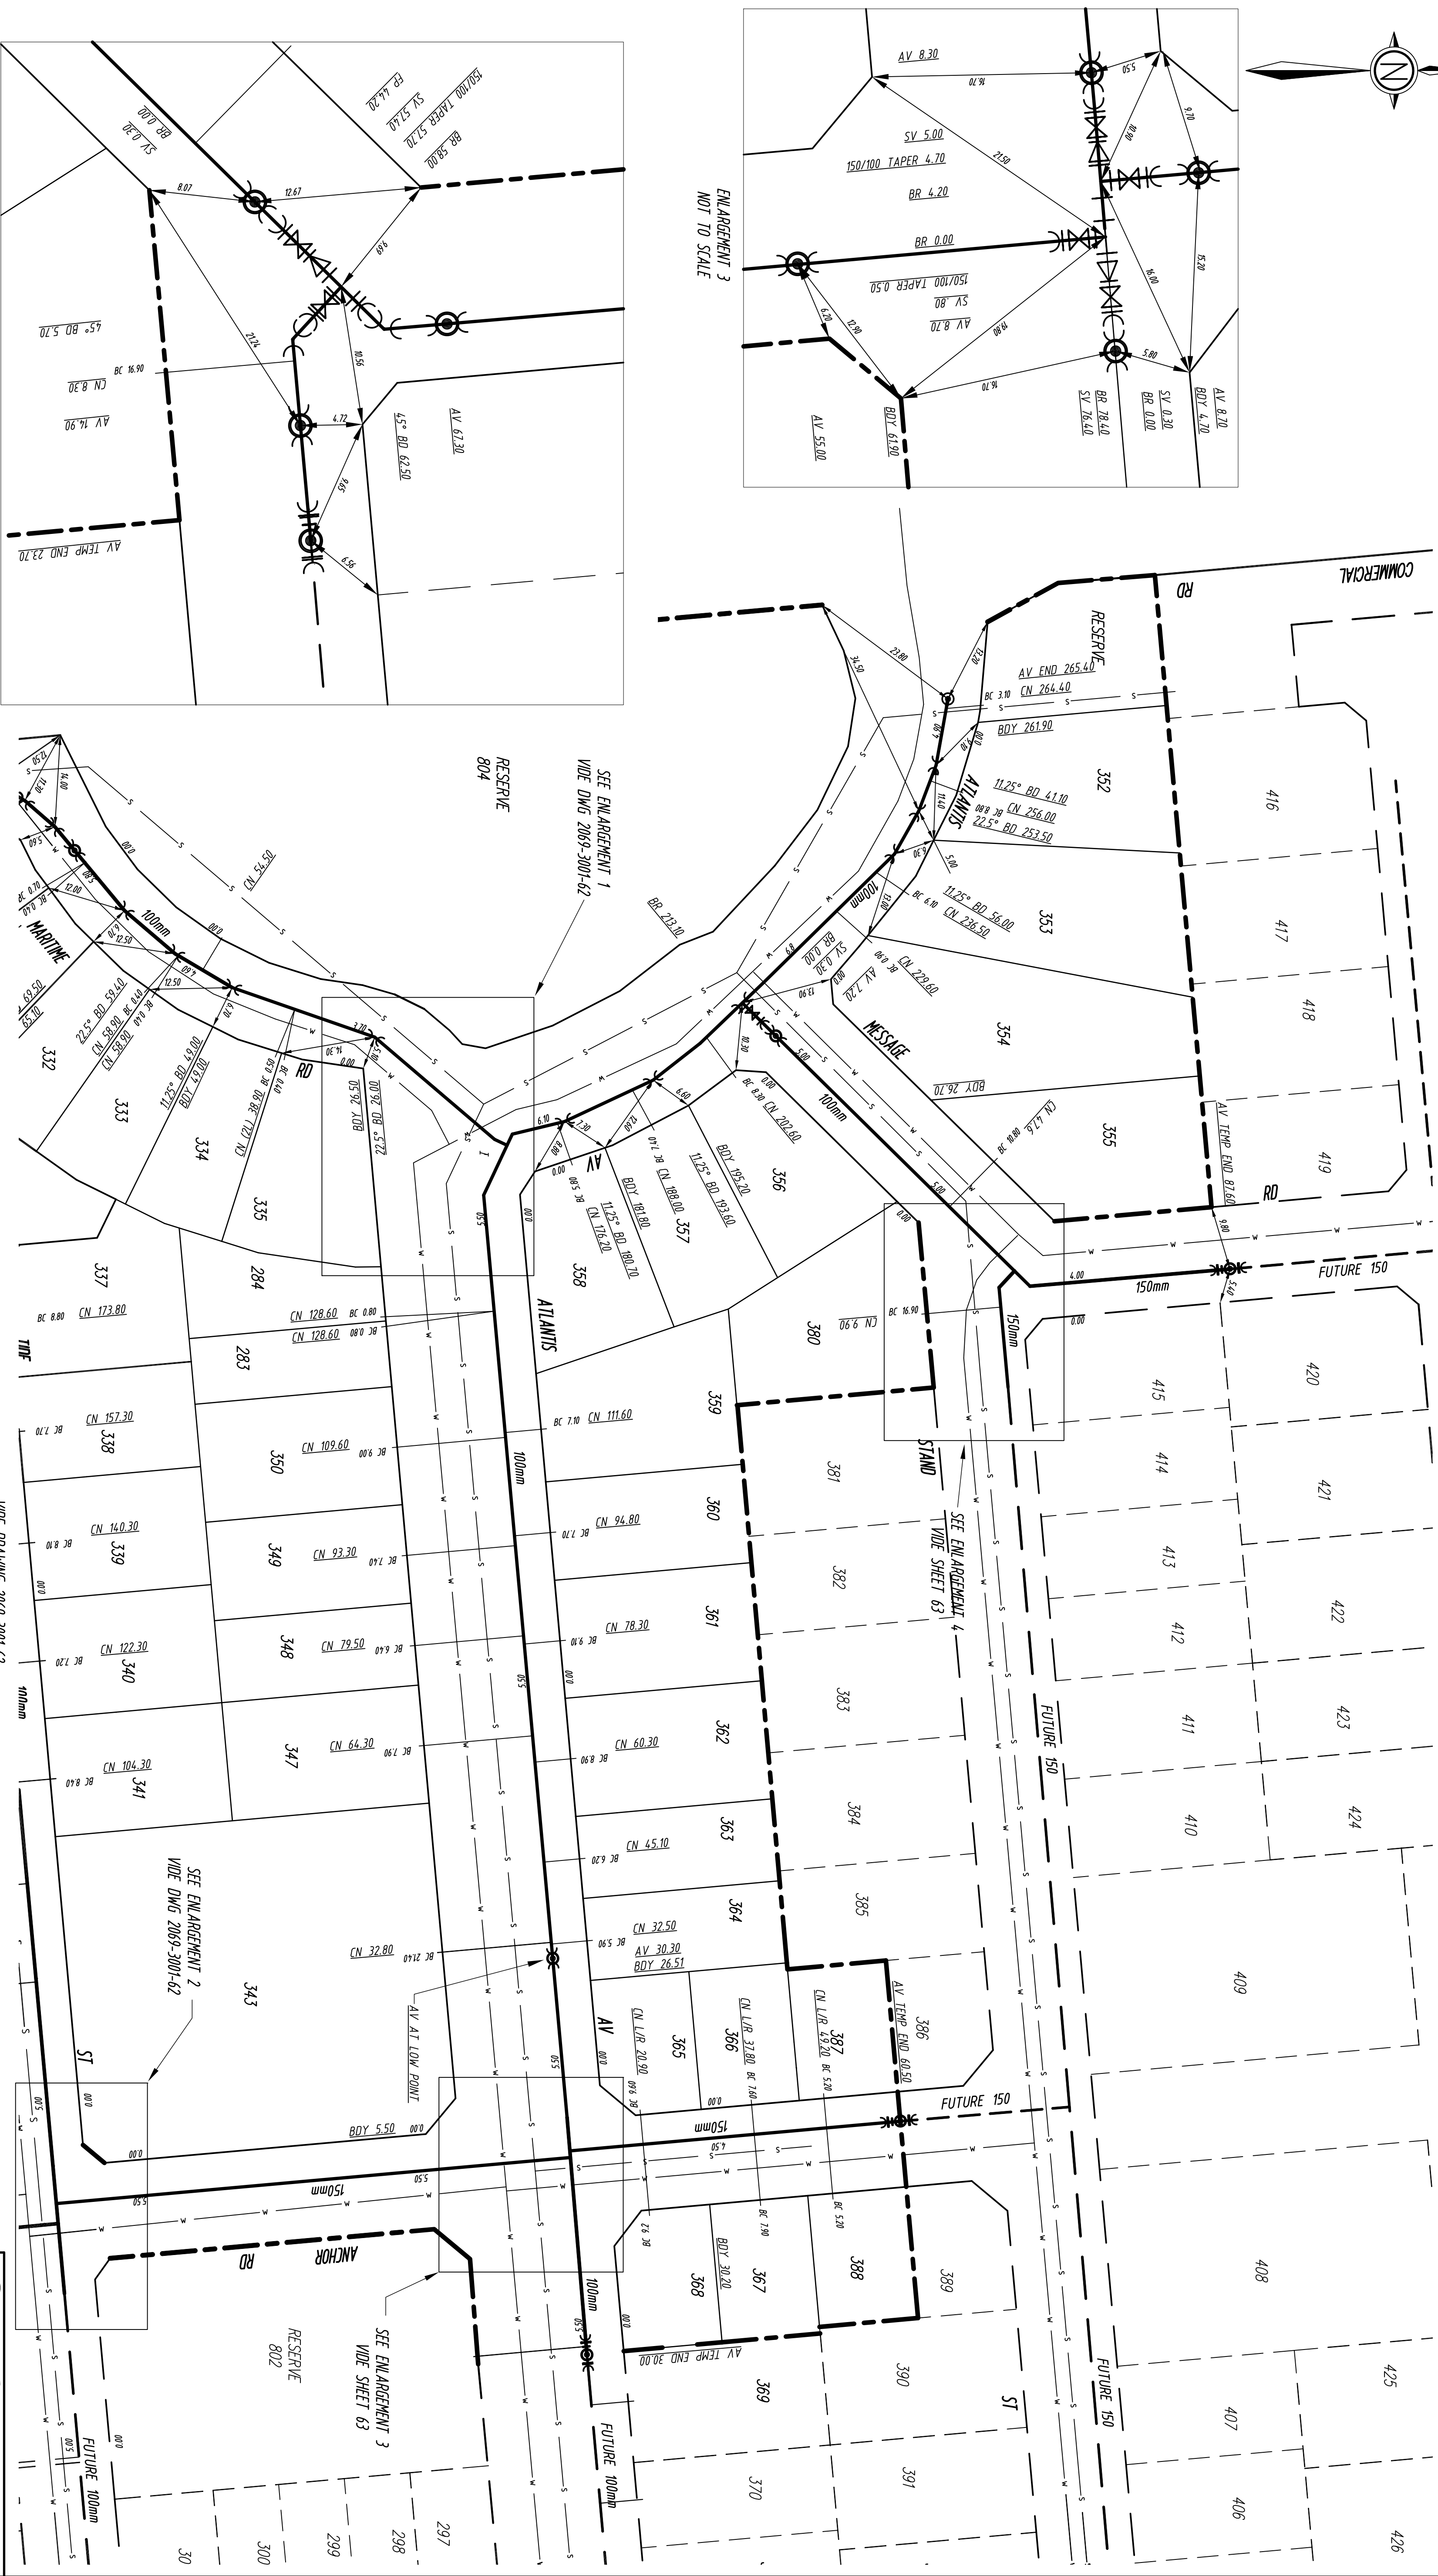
SV 0.30
BR 0.00
FP 44.20
SV 57.40
150/100 TAPER 57.70
BR 58.00
8.07
12.67
45° BD 5.70
CN 8.30
BC 16.90
AV 14.90
AV TEMP END 23.70
4.72
45° BD 62.50
AV 67.30
6.56

ENLARGEMENT 3
NOT TO SCALE
AV 8.30
SV 5.00
150/100 TAPER 4.70
BR 4.20
BR 0.00
150/100 TAPER 0.50
SV .80
AV 8.70
AV 55.00
BDY 61.90
BR 78.40
SV 76.40
SV 0.30
BR 0.00
AV 8.70
BDY 4.70

COMMERCIAL
RD
RESERVE
AV END 265.40
CN 264.40
BC 3.10
BDY 261.90
ATLANTIS
11.25° BD 41.10
CN 256.00
BC 8.80
22.5° BD 253.50
352
416
11.25° BD 56.00
CN 236.50
BC 6.10
353
417
SV 0.30
BR 0.00
AV 7.20
CN 229.60
MESSAGE
354
418
BDY 26.70
355
CN 47.6
BC 10.80
AV TEMP END 87.60
RD
419
100mm
BR 213.10
SEE ENLARGEMENT 1
VIDE DWG 2069-3001-62
RESERVE
804
CN 54.50
MARITIME
100mm
22.5° BD 59.40
CN 58.90
CN 58.90
332
333
11.25° BD 49.00
BDY 49.00
334
CN (L) 38.90
RD
22.5° BD 26.30
BDY 26.30
335
AV
BDY 195.20
11.25° BD 193.60
CN 202.60
356
CN 188.00
BDY 181.80
11.25° BD 180.70
CN 176.20
357
358
ATLANTIS
337
BC 8.80
CN 173.80
284
CN 128.60
CN 128.60
BC 0.80
283
380
CN 9.90
BC 16.90
150mm
FUTURE 150
420
415
CN 157.30
BC 7.70
338
350
CN 109.60
BC 9.00
BC 7.10
CN 111.60
359
100mm
381
STAND
414
421
SEE ENLARGEMENT 4
VIDE SHEET 63
CN 140.30
339
349
CN 93.30
BC 7.40
CN 94.80
360
382
413
CN 122.30
BC 7.20
340
348
CN 79.50
BC 6.40
CN 78.30
BC 9.10
361
383
412
422
FUTURE 150
CN 104.30
BC 8.40
341
347
CN 64.30
BC 7.90
CN 60.30
BC 8.90
362
411
423
384
410
424
CN 45.10
BC 6.20
363
SEE ENLARGEMENT 2
VIDE DWG 2069-3001-62
CN 32.50
AV 30.30
BDY 26.51
364
385
CN 32.80
BC 21.40
343
AV AT LOW POINT
409
AV
CN L/R 20.90
365
CN L/R 37.80
366
CN L/R 49.20
387
AV TEMP END 60.50
386
FUTURE 150
ST
BDY 5.50
150mm
150mm
ANCHOR
RD
368
BDY 30.20
367
388
389
408
SEE ENLARGEMENT 3
VIDE SHEET 63
RESERVE
802
AV TEMP END 30.00
369
390
ST
FUTURE 150
407
425
FUTURE 100mm
FUTURE 100mm
370
391
406
426
30
300
299
298
297
100mm